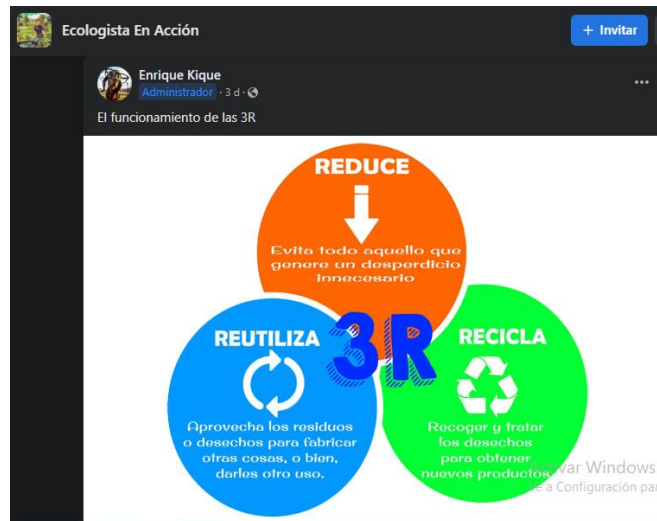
Ecologista En Acción

+ Invitar

Enrique Kique
Administrador · 3 d ·

El funcionamiento de las 3R

REDUCE

Evita todo aquello que genere un desperdicio innecesario

REUTILIZA

3R

RECICLA

Aprovecha los residuos o desechos para fabricar otras cosas, o bien, darles otro uso.

Recoger y tratar los desechos para obtener nuevos productos

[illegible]var Windows
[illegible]a Configuración par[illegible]